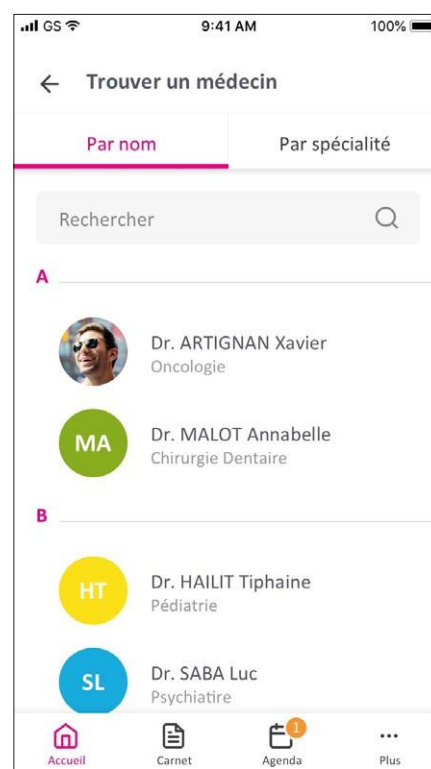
GS 9:41 AM 100%

← Trouver un médecin

Par nom | Par spécialité

Rechercher

A

Dr. ARTIGNAN Xavier
Oncologie

MA Dr. MALOT Annabelle
Chirurgie Dentaire

B

HT Dr. HAILIT Tiphaine
Pédiatrie

SL Dr. SABA Luc
Psychiatre

Accueil Carnet 1 Agenda ... Plus